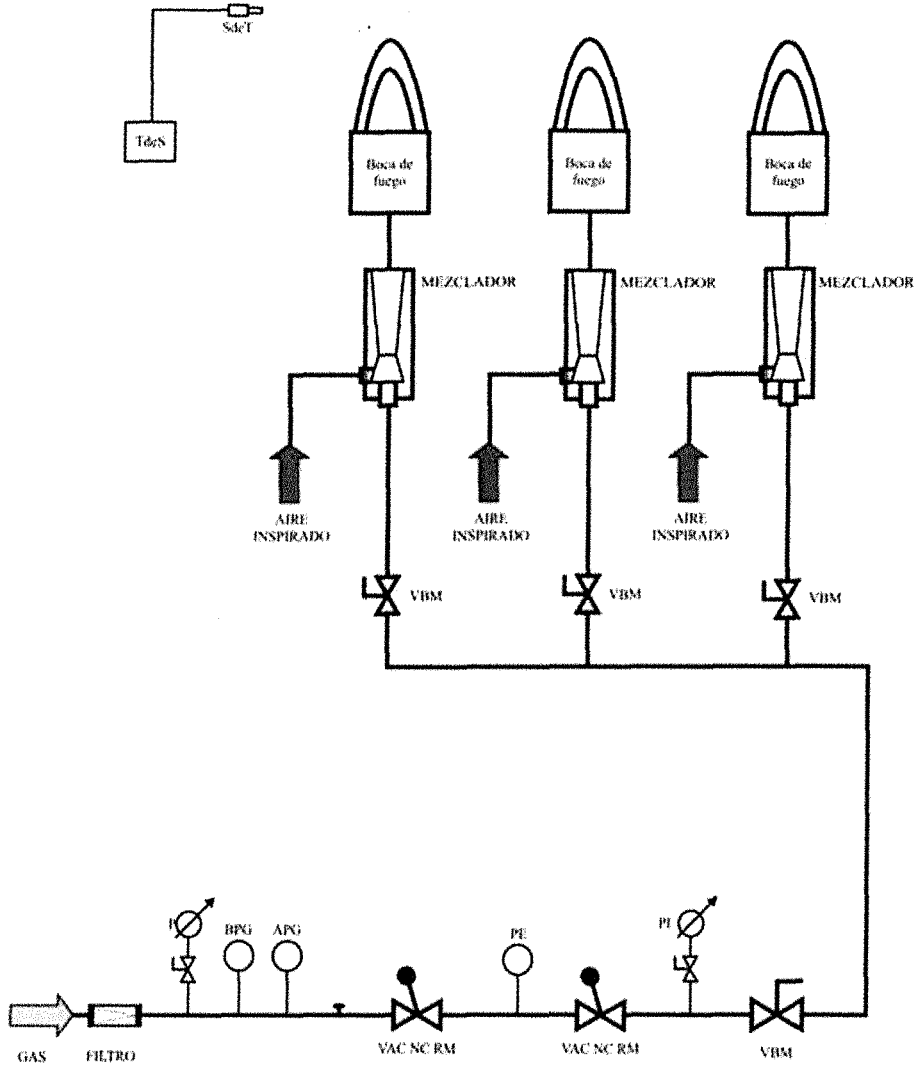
SdeT

TdeS

Boca de fuego

Boca de fuego

Boca de fuego

MEZCLADOR

MEZCLADOR

MEZCLADOR

AIRE INSPIRADO

AIRE INSPIRADO

AIRE INSPIRADO

VBM

VBM

VBM

PI

BPG

APG

PE

PI

GAS

FILTRO

VAC NC RM

VAC NC RM

VBM